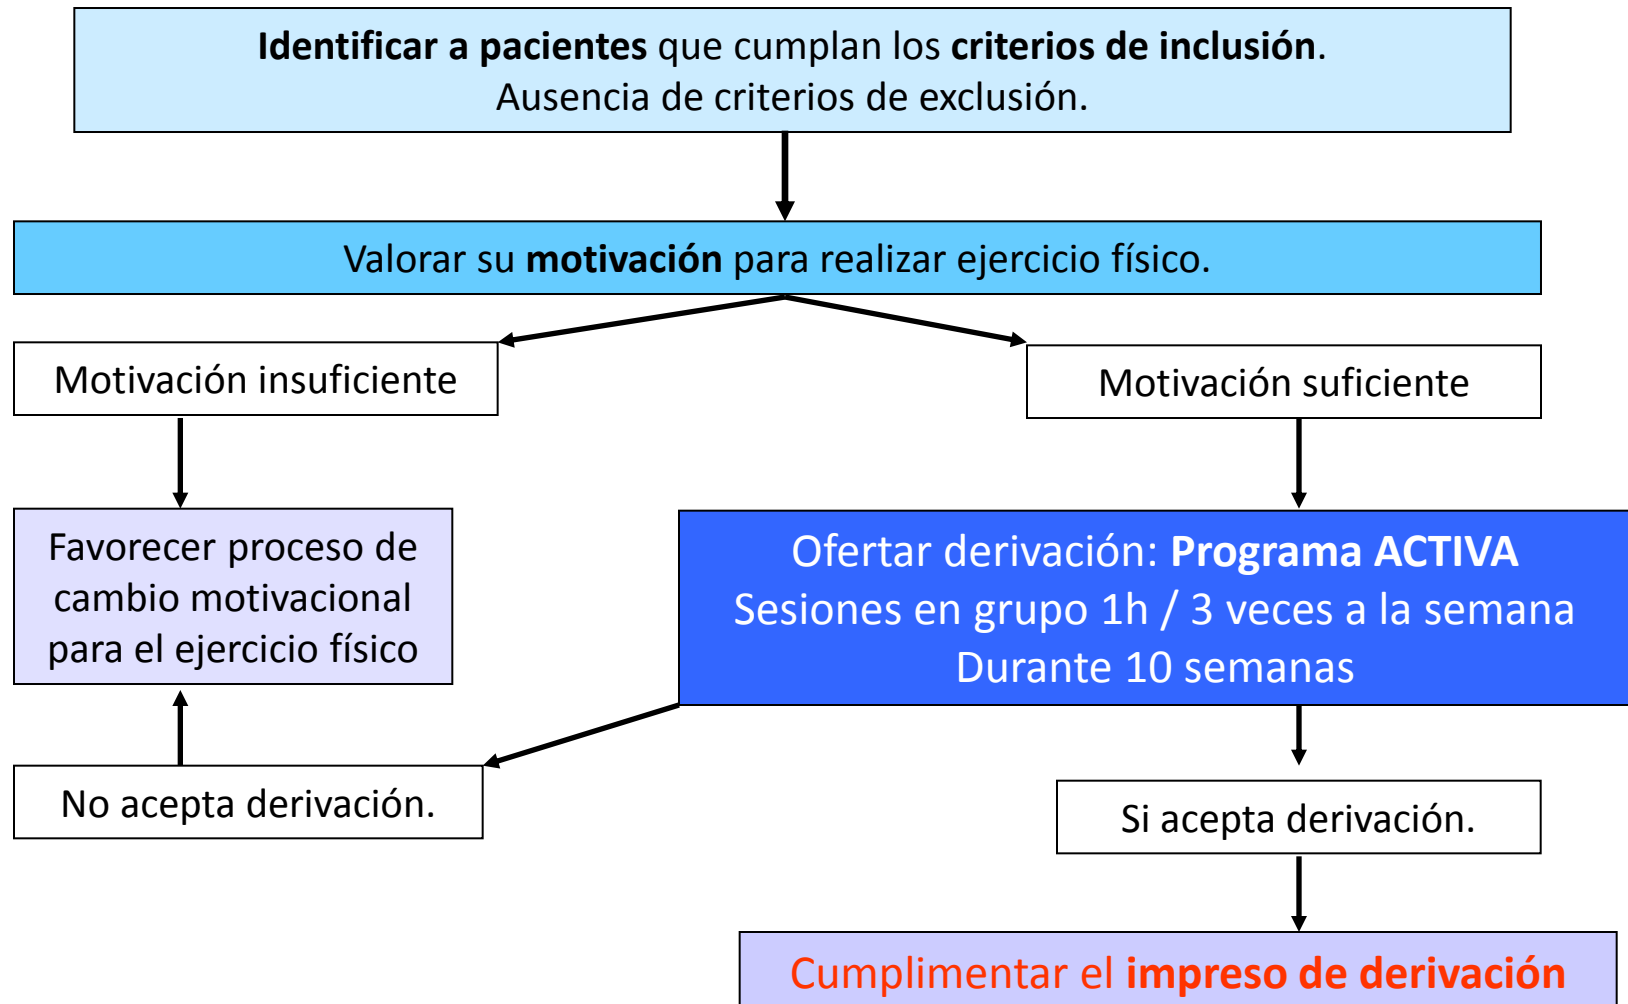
Identificar a pacientes que cumplan los criterios de inclusión.
Ausencia de criterios de exclusión.

Valorar su motivación para realizar ejercicio físico.

Motivación insuficiente

Motivación suficiente

Favorecer proceso de cambio motivacional para el ejercicio físico

Ofertar derivación: Programa ACTIVA
Sesiones en grupo 1h / 3 veces a la semana
Durante 10 semanas

No acepta derivación.

Si acepta derivación.

Cumplimentar el impreso de derivación